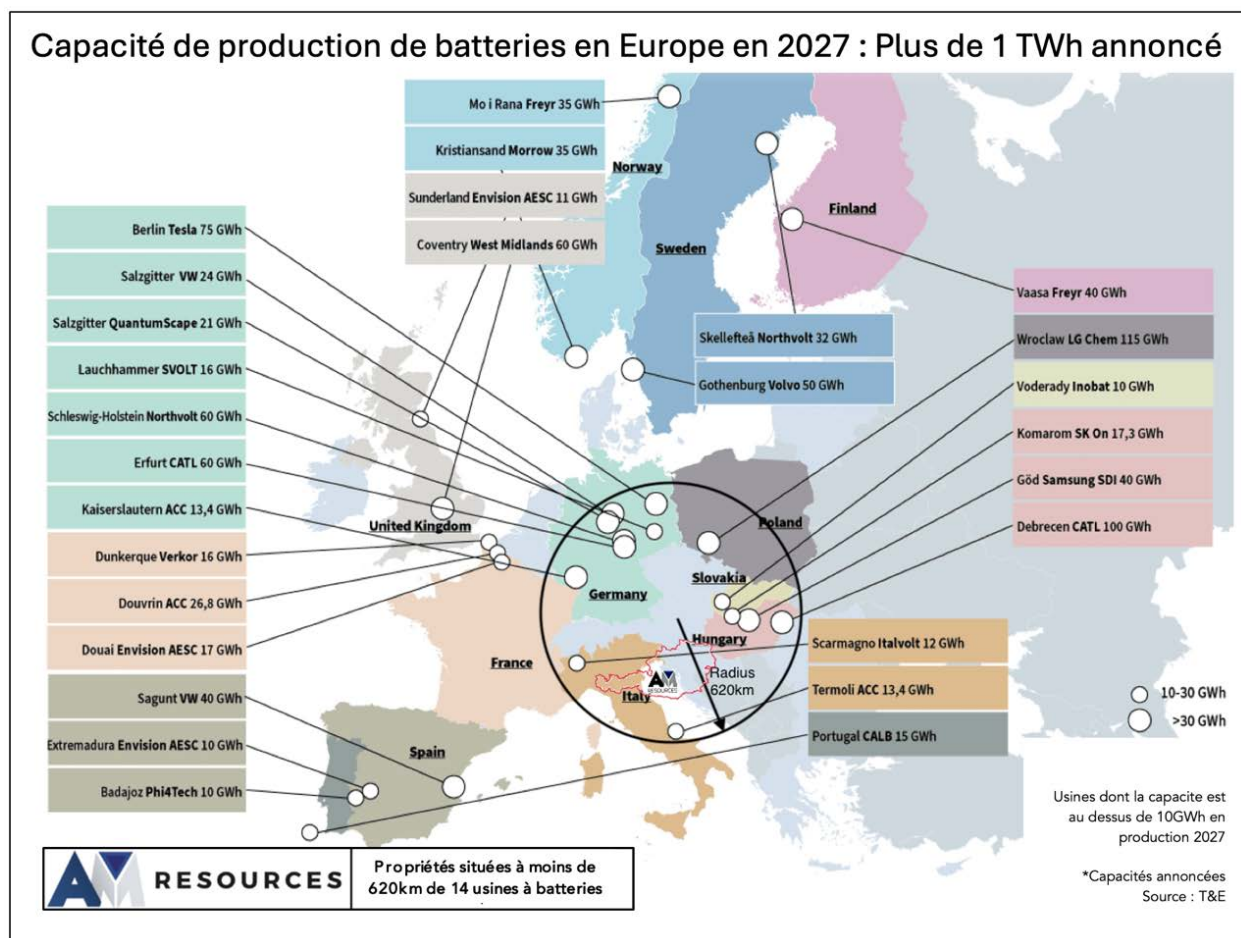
Capacité de production de batteries en Europe en 2027 : Plus de 1 TWh annoncé

Mo i Rana Freyr 35 GWh

Kristiansand Morrow 35 GWh

Sunderland Envision AESC 11 GWh

Coventry West Midlands 60 GWh

Berlin Tesla 75 GWh

Salzgitter VW 24 GWh

Salzgitter QuantumScape 21 GWh

Lauchhammer SVOLT 16 GWh

Schleswig-Holstein Northvolt 60 GWh

Erfurt CATL 60 GWh

Kaiserslautern ACC 13,4 GWh

Dunkerque Verkor 16 GWh

Douvrin ACC 26,8 GWh

Douai Envision AESC 17 GWh

Sagunt VW 40 GWh

Extremadura Envision AESC 10 GWh

Badajoz Phi4Tech 10 GWh

Norway

Sweden

Finland

United Kingdom

Germany

Poland

Slovakia

Hungary

France

Italy

Spain

Skellefteå Northvolt 32 GWh

Gothenburg Volvo 50 GWh

Vaasa Freyr 40 GWh

Wroclaw LG Chem 115 GWh

Voderady Inobat 10 GWh

Komarom SK On 17,3 GWh

Göd Samsung SDI 40 GWh

Debrecen CATL 100 GWh

Scarmagno Italvolt 12 GWh

Termoli ACC 13,4 GWh

Portugal CALB 15 GWh

Radius 620km

10-30 GWh

>30 GWh

Usines dont la capacite est au dessus de 10GWh en production 2027

*Capacités annoncées
Source : T&E

RESOURCES

Propriétés situées à moins de 620km de 14 usines à batteries